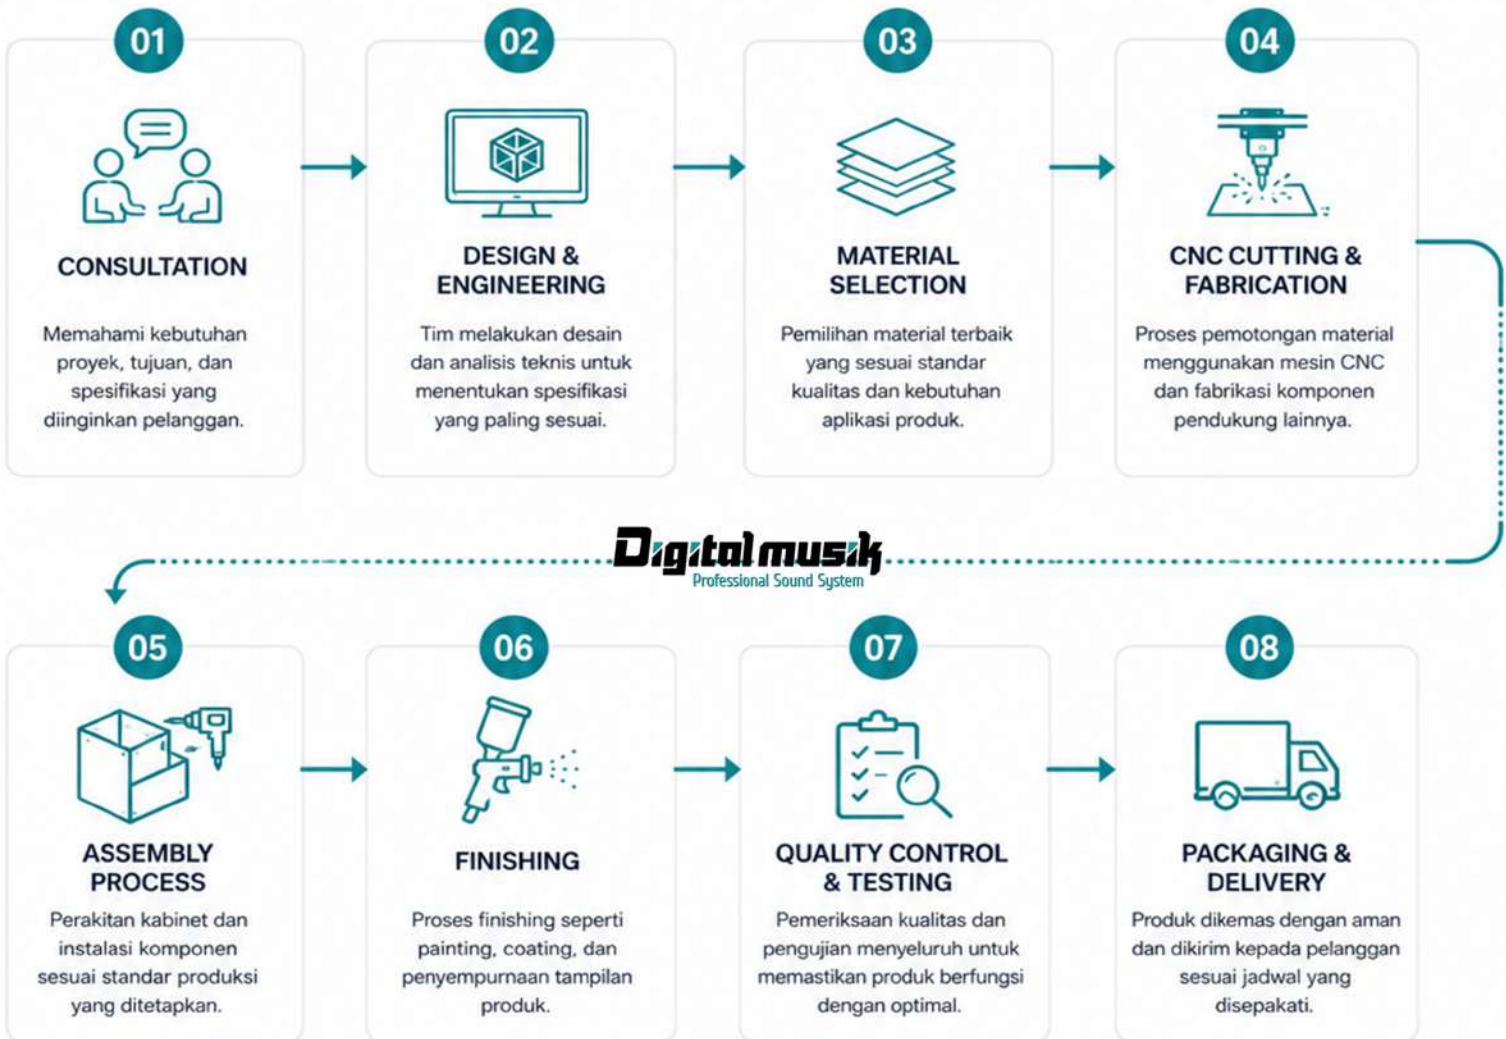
01

CONSULTATION

Memahami kebutuhan proyek, tujuan, dan spesifikasi yang diinginkan pelanggan.

02

DESIGN & ENGINEERING

Tim melakukan desain dan analisis teknis untuk menentukan spesifikasi yang paling sesuai.

03

MATERIAL SELECTION

Pemilihan material terbaik yang sesuai standar kualitas dan kebutuhan aplikasi produk.

04

CNC CUTTING & FABRICATION

Proses pemotongan material menggunakan mesin CNC dan fabrikasi komponen pendukung lainnya.

Digitalmusik
Professional Sound System

05

ASSEMBLY PROCESS

Perakitan kabinet dan instalasi komponen sesuai standar produksi yang ditetapkan.

06

FINISHING

Proses finishing seperti painting, coating, dan penyempurnaan tampilan produk.

07

QUALITY CONTROL & TESTING

Pemeriksaan kualitas dan pengujian menyeluruh untuk memastikan produk berfungsi dengan optimal.

08

PACKAGING & DELIVERY

Produk dikemas dengan aman dan dikirim kepada pelanggan sesuai jadwal yang disepakati.